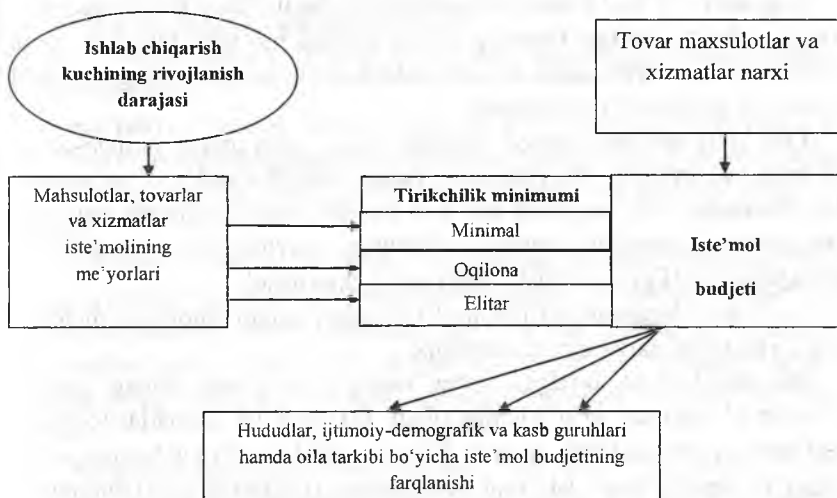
Ishlab chiqarish kuchining rivojlanish darajasi

Tovar maxsulotlar va xizmatlar narxi

Mahsulotlar, tovarlar va xizmatlar iste'molining me'yorlari

Tirikchilik minimumi

Minimal

Oqilona

Elitar

Iste'mol budjeti

Hududlar, ijtimoiy-demografik va kasb guruhlari hamda oila tarkibi bo'yicha iste'mol budjetining farqlanishi